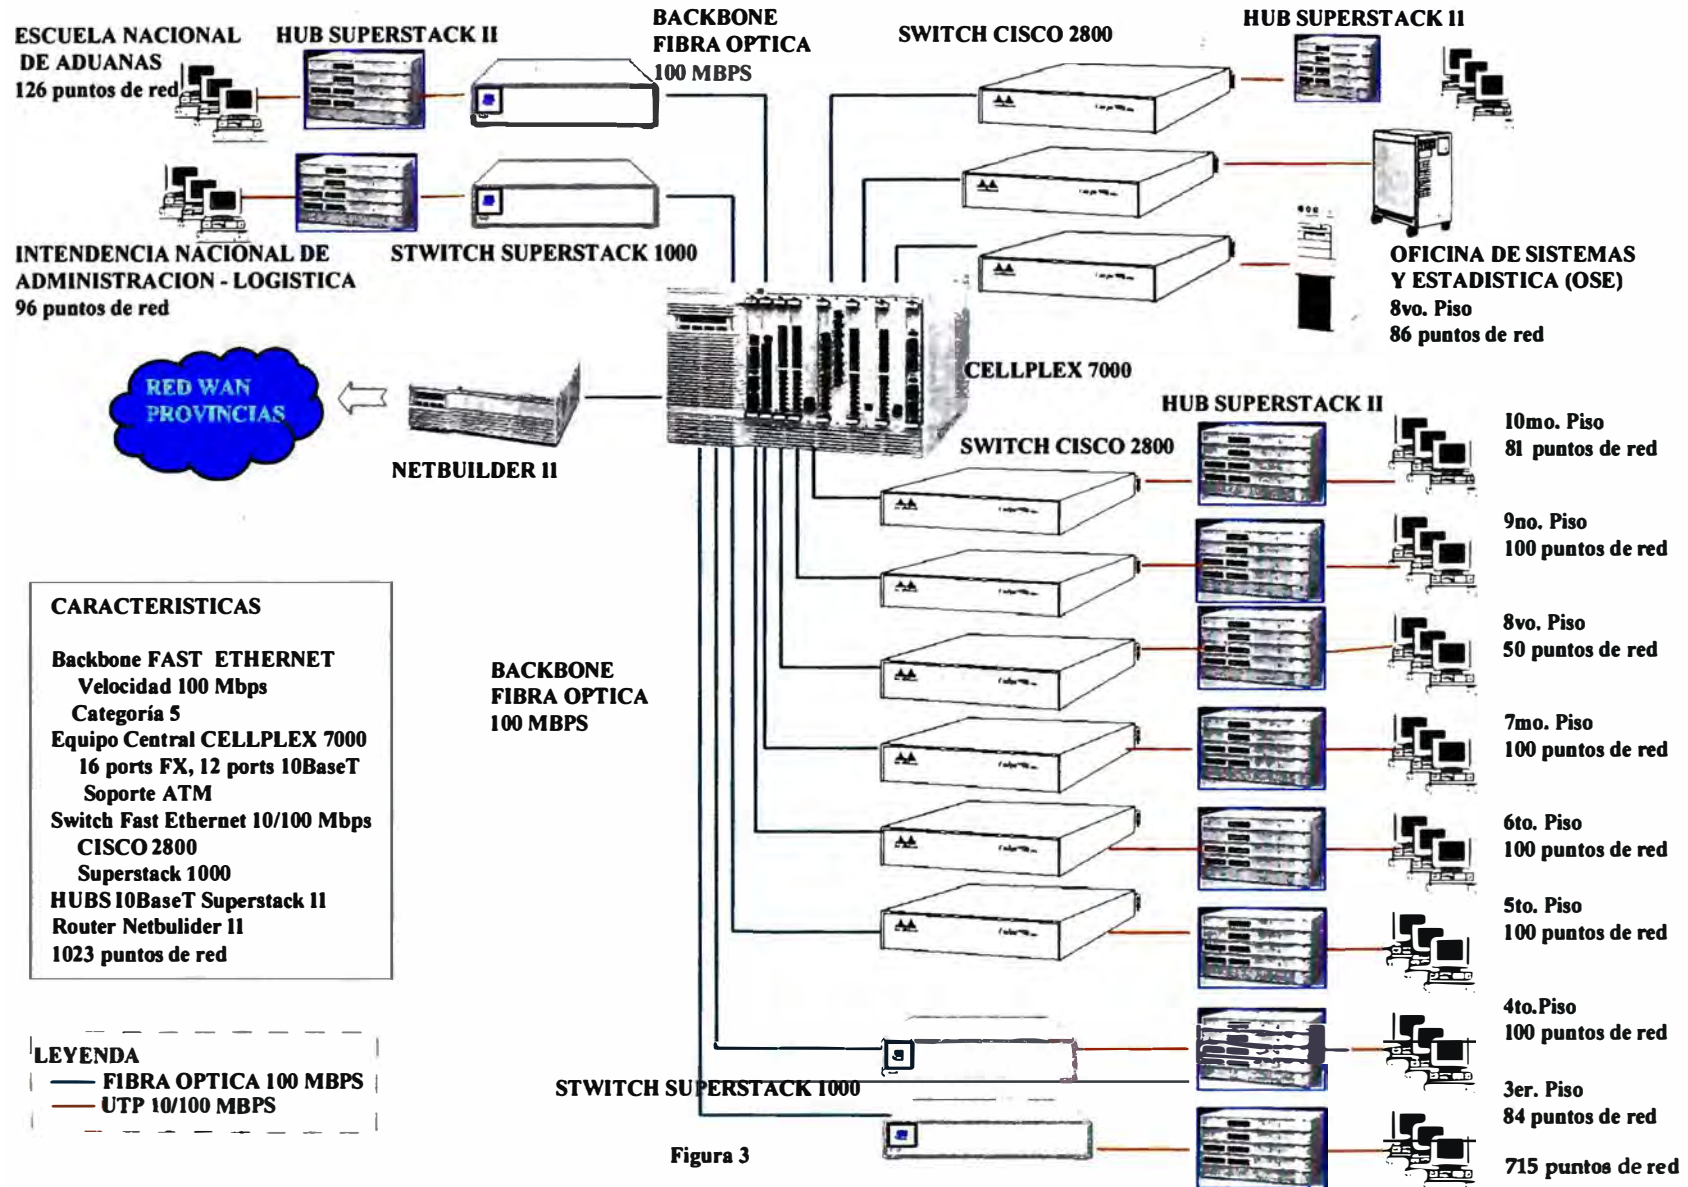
ESCUELA NACIONAL DE ADUANAS
126 puntos de red

HUB SUPERSTACK II

BACKBONE FIBRA OPTICA 100 MBPS

SWITCH CISCO 2800

HUB SUPERSTACK II

INTENDENCIA NACIONAL DE ADMINISTRACION - LOGISTICA
96 puntos de red

STWITCH SUPERSTACK 1000

OFICINA DE SISTEMAS Y ESTADISTICA (OSE)
8vo. Piso
86 puntos de red

RED WAN PROVINCIAS

NETBUILDER II

CELLPLEX 7000

HUB SUPERSTACK II

SWITCH CISCO 2800

10mo. Piso
81 puntos de red

9no. Piso
100 puntos de red

8vo. Piso
50 puntos de red

7mo. Piso
100 puntos de red

6to. Piso
100 puntos de red

5to. Piso
100 puntos de red

4to.Piso
100 puntos de red

3er. Piso
84 puntos de red

715 puntos de red

CARACTERISTICAS

Backbone FAST ETHERNET
Velocidad 100 Mbps
Categoría 5
Equipo Central CELLPLEX 7000
16 ports FX, 12 ports 10BaseT
Soporte ATM
Switch Fast Ethernet 10/100 Mbps
CISCO 2800
Superstack 1000
HUBS 10BaseT Superstack II
Router Netbulider II
1023 puntos de red

BACKBONE FIBRA OPTICA 100 MBPS

LEYENDA
FIBRA OPTICA 100 MBPS
UTP 10/100 MBPS

STWITCH SUPERSTACK 1000

Figura 3